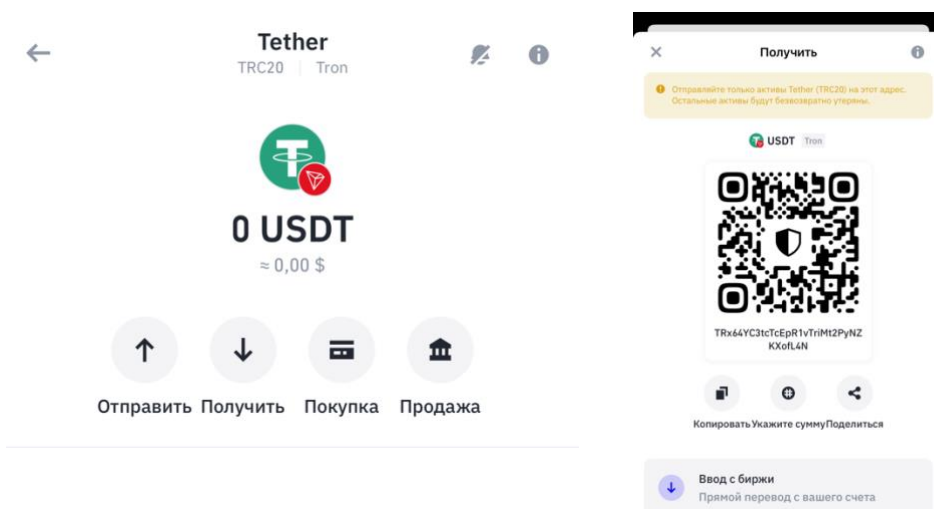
Tether
TRC20 | Tron

0 USDT
≈ 0,00 $

Отправить Получить Покупка Продажа

Получить

Отправляйте только активы Tether (TRC20) на этот адрес. Остальные активы будут безвозвратно утеряны.

USDT Tron

TRx64YC3tcTcEpR1vTriMt2PyNZKXofL4N

Копировать Укажите сумму Поделиться

Ввод с биржи
Прямой перевод с вашего счета